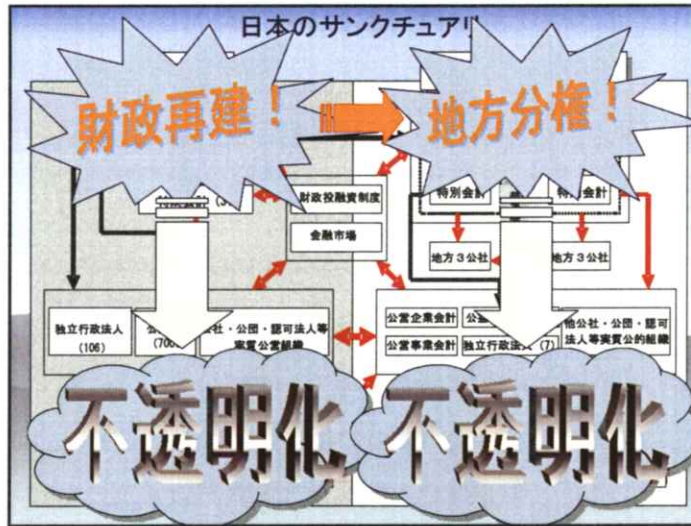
日本のサンクチュアリ

財政再建！

地方分権！

財政投融資制度

金融市場

特別会計

特別会計

地方３公社

地方３公社

独立行政法人 (106)

公 (700

社・公団・認可法人等 実質公営組織

公営企業会計

公営事業会計

独立行政法人 (7)

他公社・公団・認可法人等実質公的組織

不透明化

不透明化